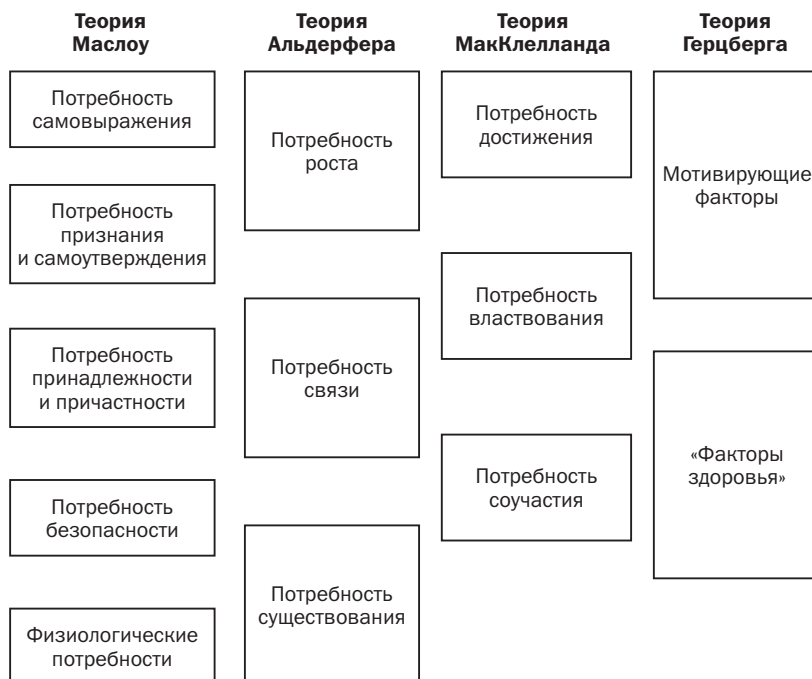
Теория Маслоу

Потребность самовыражения

Потребность признания и самоутверждения

Потребность принадлежности и причастности

Потребность безопасности

Физиологические потребности

Теория Альдерфера

Потребность роста

Потребность связи

Потребность существования

Теория МакКлелланда

Потребность достижения

Потребность властвования

Потребность соучастия

Теория Герцберга

Мотивирующие факторы

«Факторы здоровья»